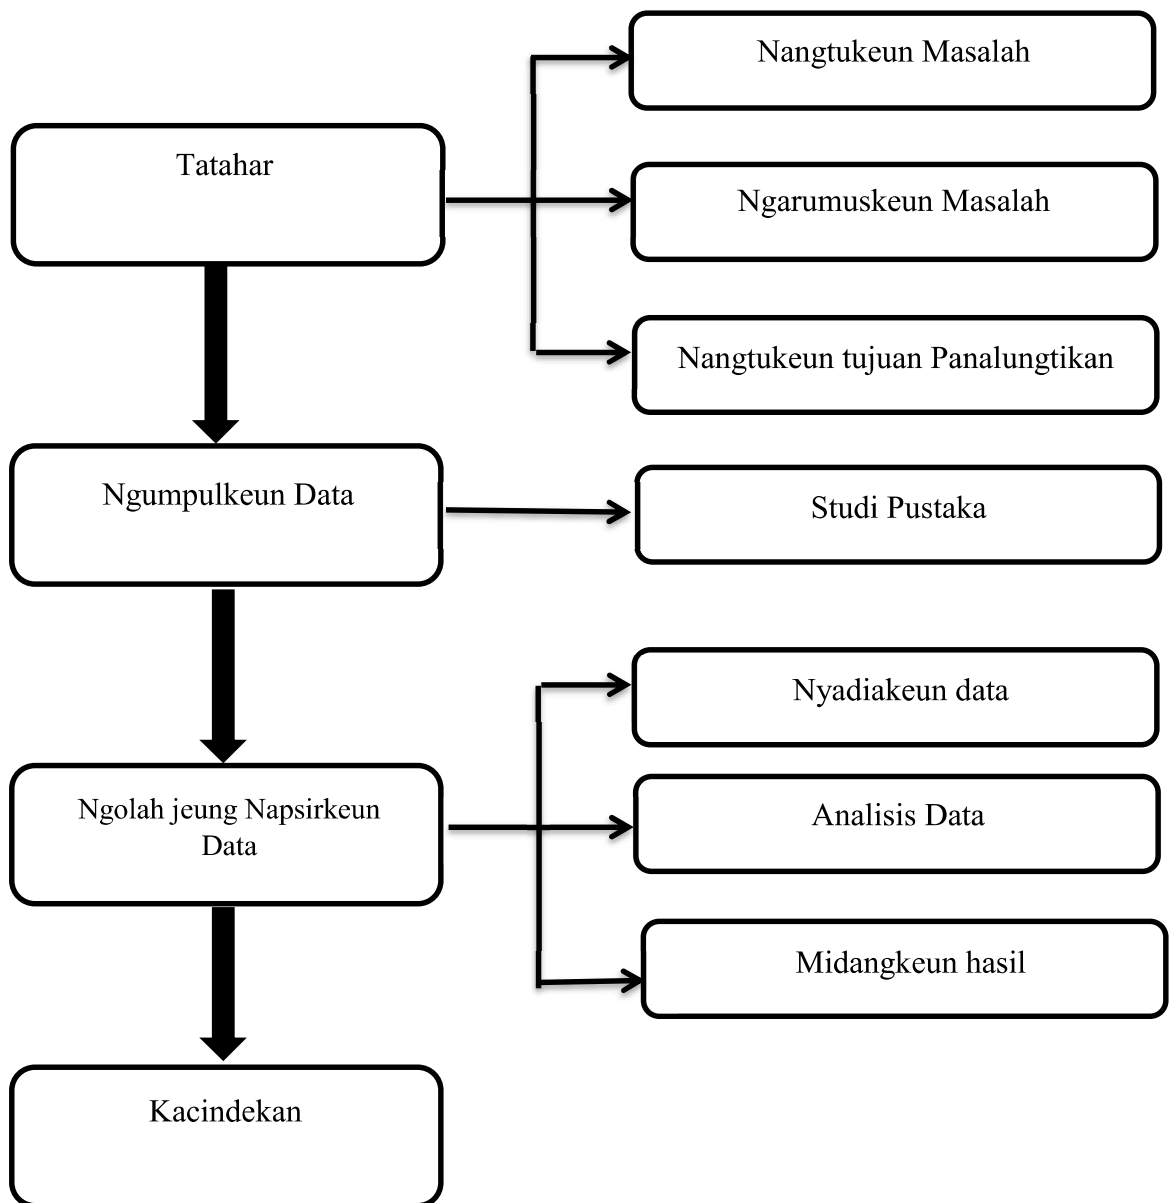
Nangtukeun Masalah

Tatahar

Ngarumuskeun Masalah

Nangtukeun tujuan Panalungtikan

Ngumpulkeun Data

Studi Pustaka

Nyadiakeun data

Ngolah jeung Napsirkeun Data

Analisis Data

Midangkeun hasil

Kacindekan